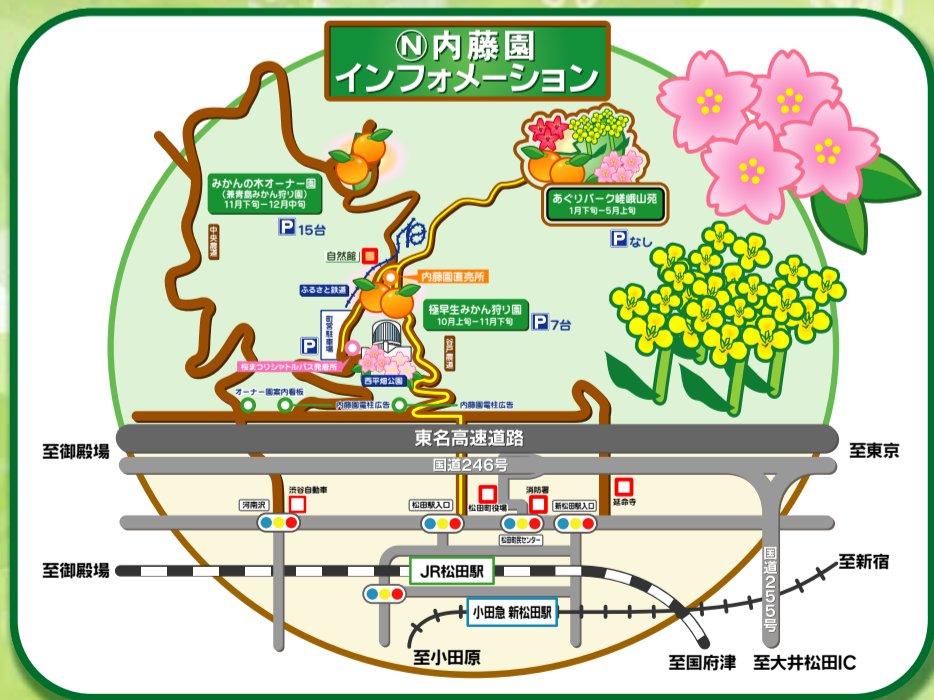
Ⓝ内藤園
インフォメーション

みかんの木オーナー園
(寿青島みかん狩り園)
11月下旬～12月中旬

P 15台

中央農道

自然館

内藤園直売所

ふるさと鉄道

極早生みかん狩り園
10月上旬～11月下旬

P 7台

町営駐車場

P

桜まつりシャトルバス発着所

西平畑公園

オーナー園案内看板

内藤園電柱広告

内藤園電柱広告

農道

あぐりパーク嵯峨山苑
1月下旬～5月上旬

P なし

至御殿場

東名高速道路

至東京

国道246号

河南沢

渋谷自動車

松田駅入口

松田町役場

消防署

新松田駅入口

延命寺

松田町民センター

至御殿場

JR松田駅

小田急 新松田駅

国道255号

至新宿

至小田原

至国府津

至大井松田IC